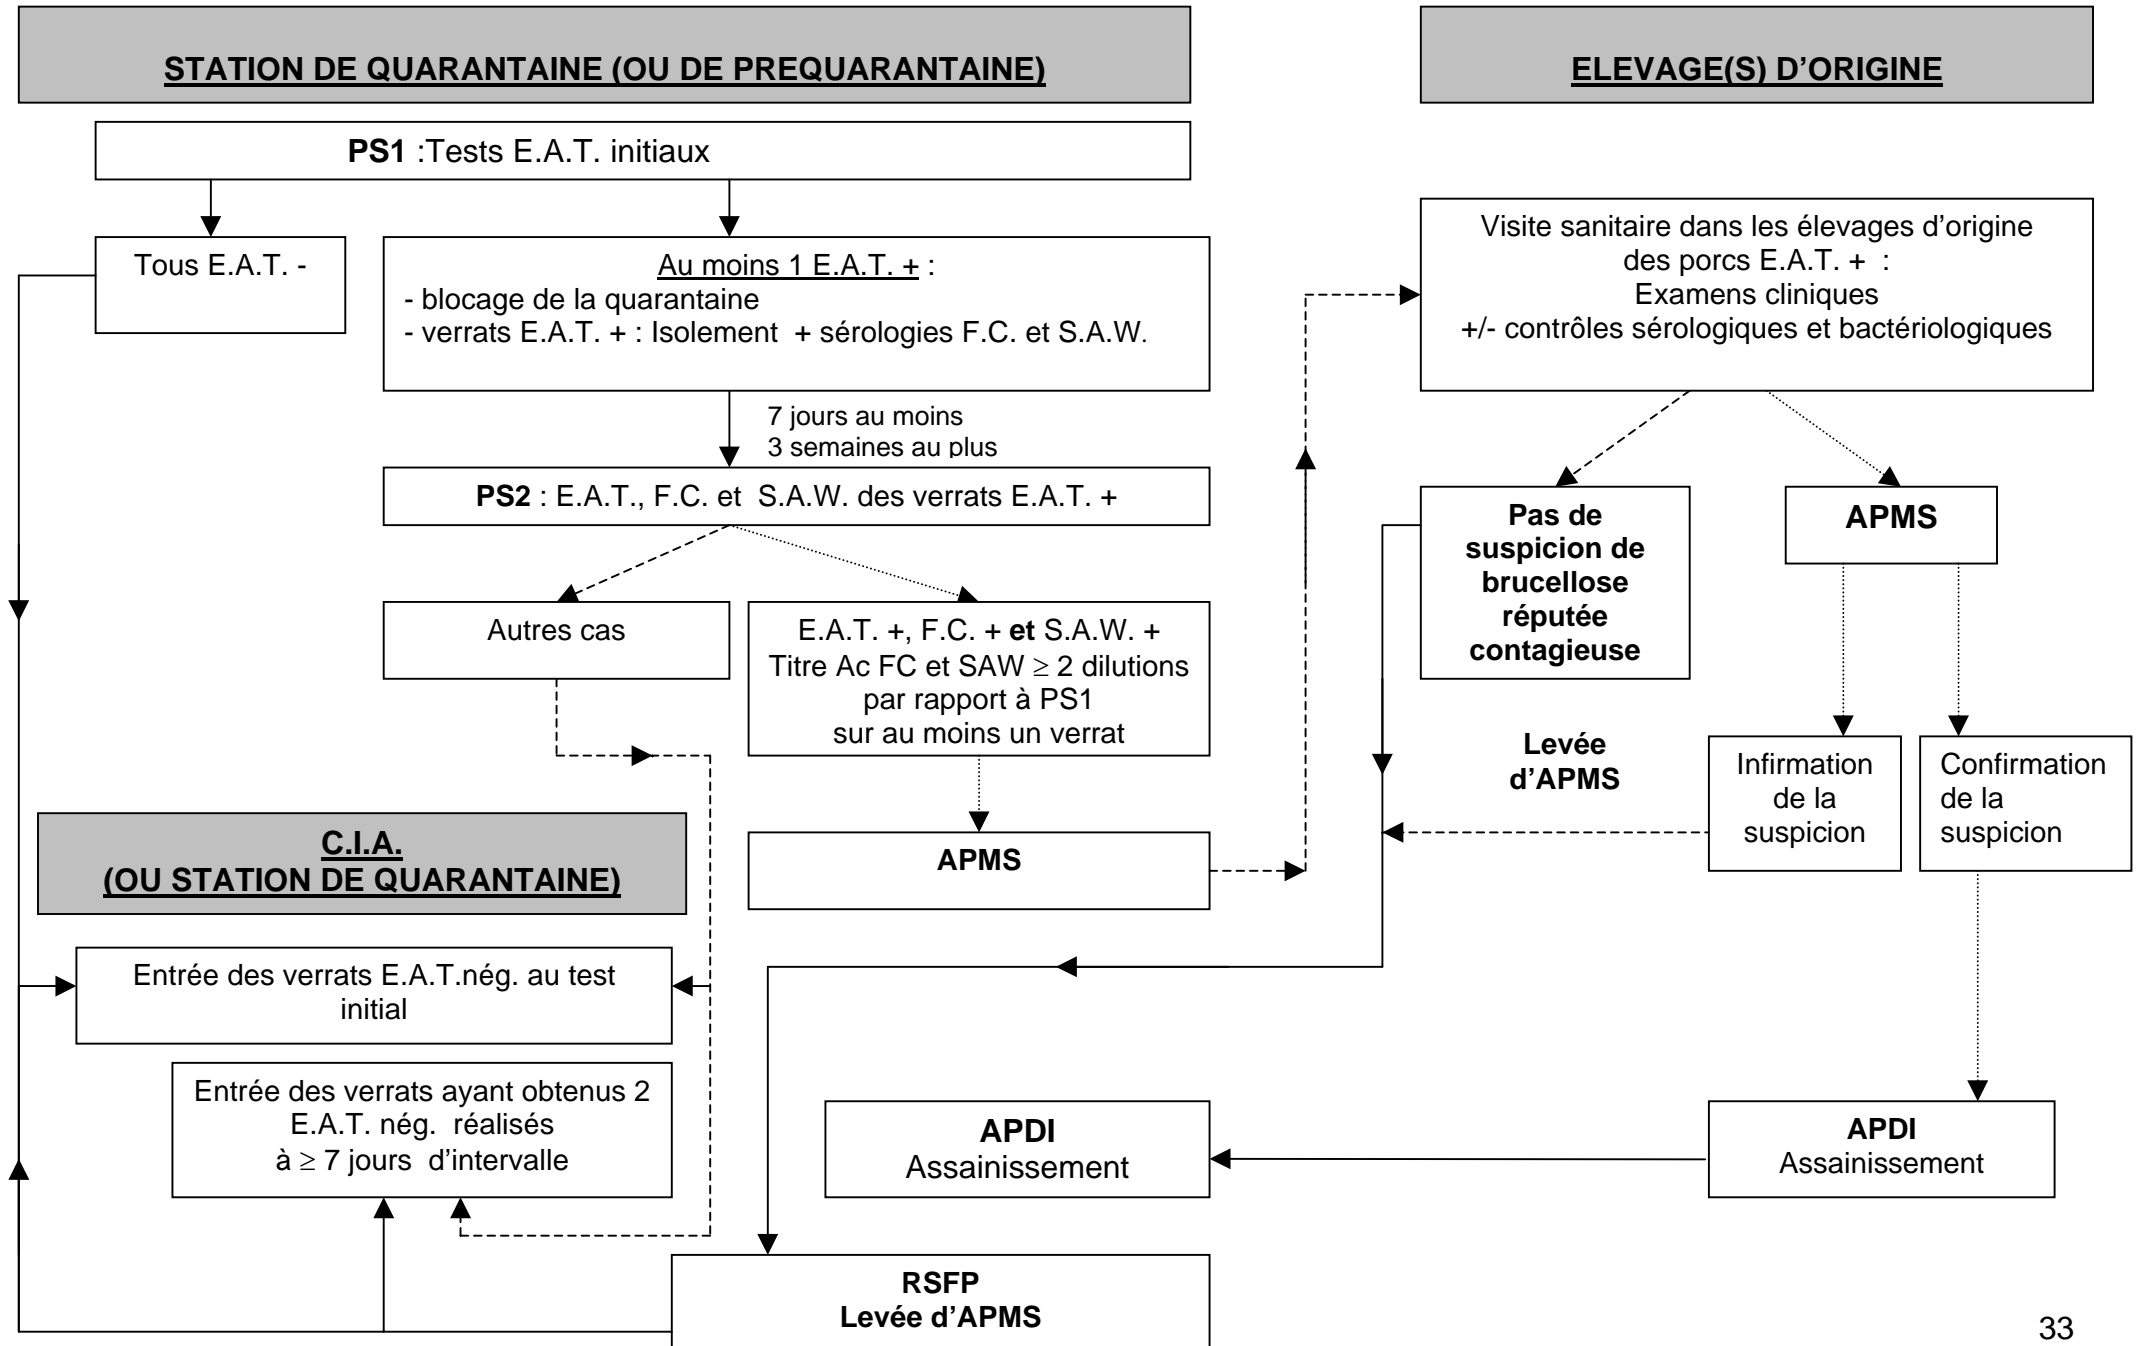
STATION DE QUARANTAINE (OU DE PREQUARANTAINE)

ELEVAGE(S) D'ORIGINE

PS1 :Tests E.A.T. initiaux

Tous E.A.T. -

Au moins 1 E.A.T. + :
- blocage de la quarantaine
- verrats E.A.T. + : Isolement + sérologies F.C. et S.A.W.

7 jours au moins
3 semaines au plus

PS2 : E.A.T., F.C. et S.A.W. des verrats E.A.T. +

Autres cas

E.A.T. +, F.C. + et S.A.W. +
Titre Ac FC et SAW $\geq$ 2 dilutions par rapport à PS1 sur au moins un verrat

APMS

Visite sanitaire dans les élevages d'origine des porcs E.A.T. + :
Examens cliniques
+/- contrôles sérologiques et bactériologiques

Pas de suspicion de brucellose réputée contagieuse

APMS

Levée d'APMS

Infirmation de la suspicion

Confirmation de la suspicion

C.I.A.
(OU STATION DE QUARANTAINE)

Entrée des verrats E.A.T.nég. au test initial

Entrée des verrats ayant obtenus 2 E.A.T. nég. réalisés à $\geq$ 7 jours d'intervalle

APDI
Assainissement

APDI
Assainissement

RSFP
Levée d'APMS

33